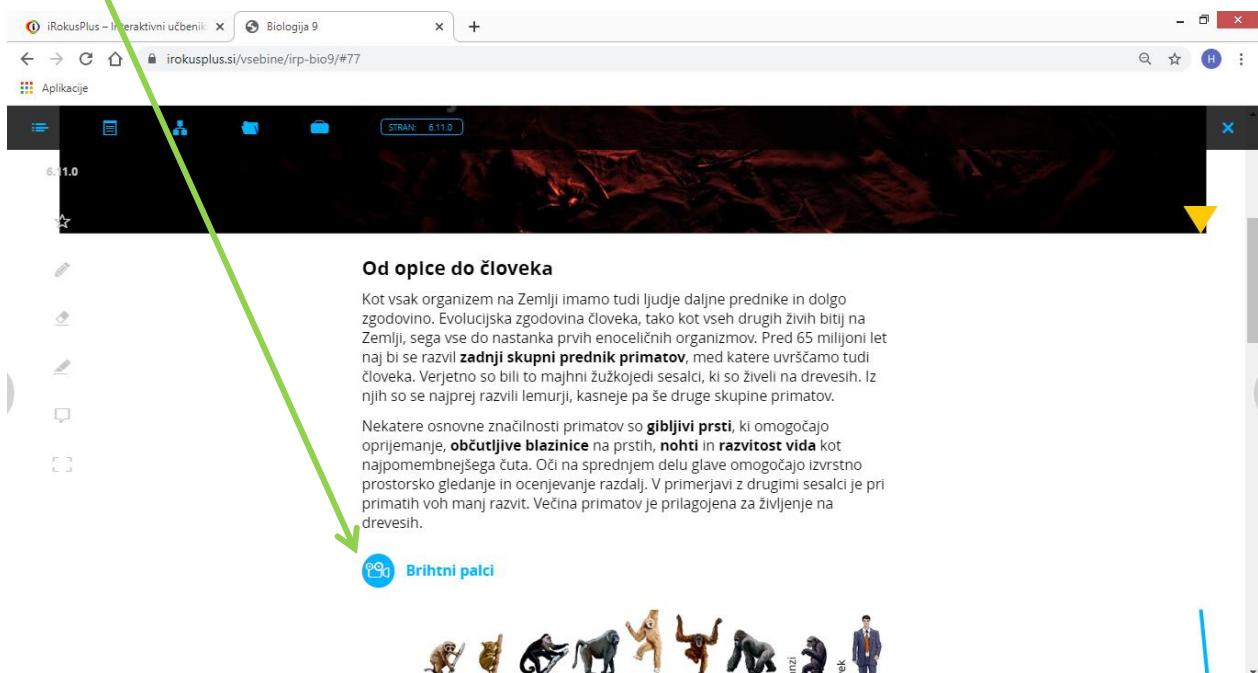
iRokusPlus – Interaktivni učbenik ×
Biologija 9 ×
+
irokusplus.si/vsebine/irp-bio9/#77
Aplikacije
STRAN: 6.11.0
6.11.0

Od opice do človeka

Kot vsak organizem na Zemlji imamo tudi ljudje daljne prednike in dolgo zgodovino. Evolucijska zgodovina človeka, tako kot vseh drugih živih bitij na Zemlji, sega vse do nastanka prvih enoceličnih organizmov. Pred 65 milijoni let naj bi se razvil **zadnji skupni prednik primatov**, med katere uvrščamo tudi človeka. Verjetno so bili to majhni žužkojedi sesalci, ki so živeli na drevesih. Iz njih so se najprej razvili lemurji, kasneje pa še druge skupine primatov.

Nekatere osnovne značilnosti primatov so **gibljivi prsti**, ki omogočajo oprijemanje, **občutljive blazinice** na prstih, **nohti** in **razvitost vida** kot najpomembnejšega čuta. Oči na sprednjem delu glave omogočajo izvrstno prostorsko gledanje in ocenjevanje razdalj. V primerjavi z drugimi sesalci je pri primatih voh manj razvit. Večina primatov je prilagojena za življenje na drevesih.

Brihtni palci

nzi
ek